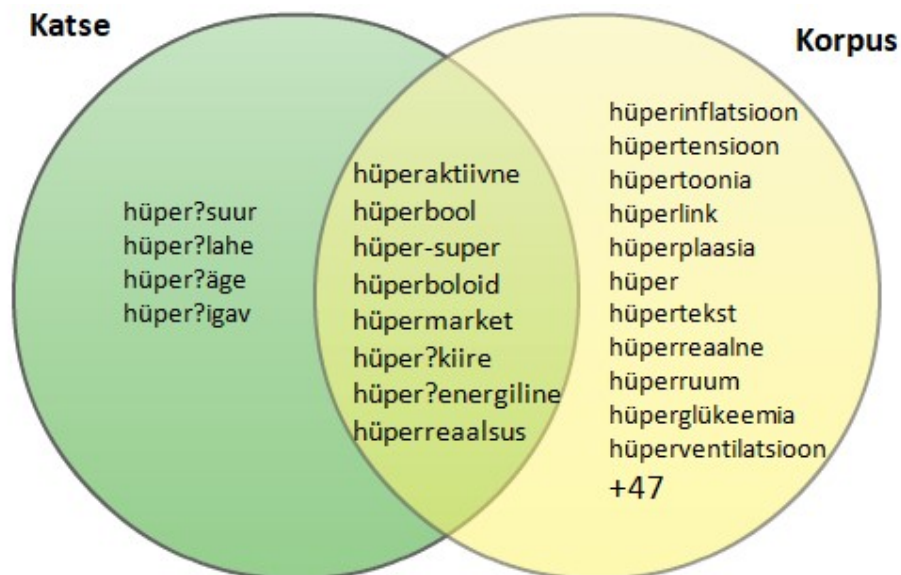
Katse

Korpus

hüper?suur
hüper?lahe
hüper?äge
hüper?igav

hüperaktiivne
hüperbool
hüper-super
hüperboloid
hüpermarket
hüper?kiire
hüper?energiline
hüperreaalsus

hüperinflatsioon
hüpertensioon
hüpertoonia
hüperlink
hüperplaasia
hüper
hüpertekst
hüperreaalne
hüperruum
hüperglükeemia
hüperventilatsioon
+47